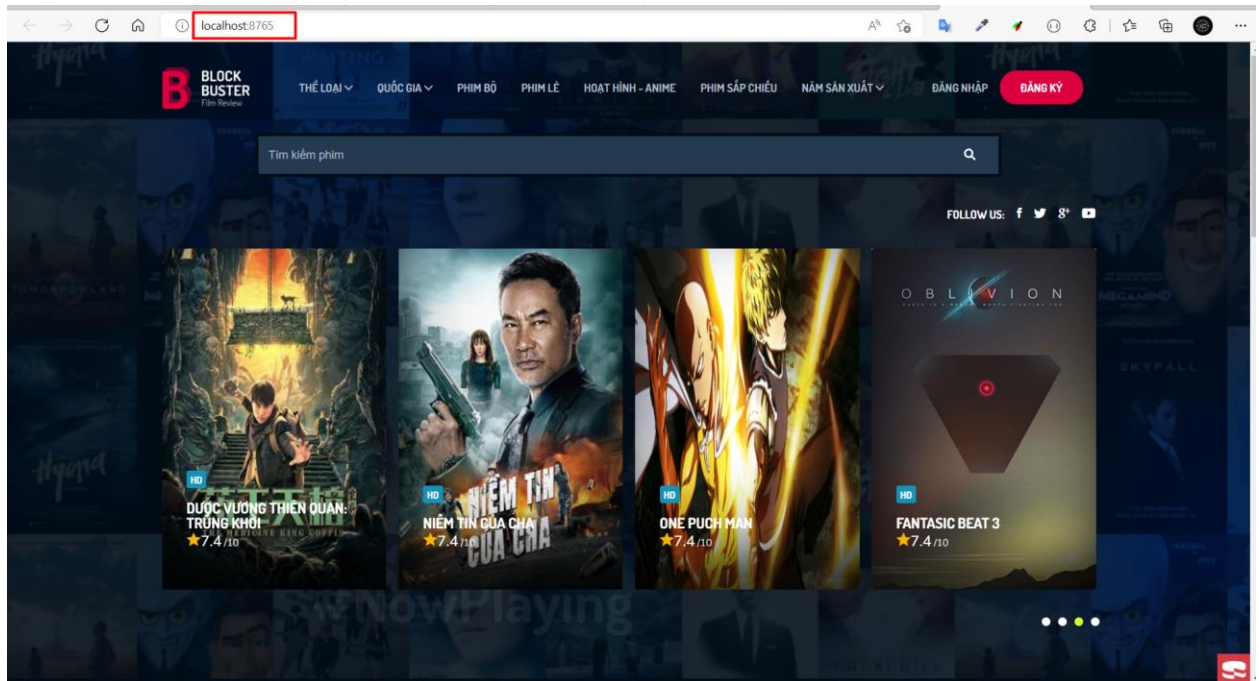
localhost:8765

BLOCK BUSTER Film Review

THỂ LOẠI QUỐC GIA PHIM BỘ PHIM LẺ HOẠT HÌNH - ANIME PHIM SẮP CHIẾU NĂM SẢN XUẤT ĐĂNG NHẬP ĐĂNG KÝ

Tìm kiếm phim

FOLLOW US:

HD
DƯỢC VƯƠNG THIÊN QUAN: TRÙNG KHỞI
7.4 /10

HD
NIỀM TIN CỦA CHA
7.4 /10

HD
ONE PUCH MAN
7.4 /10

OBLIVION

HD
FANTASIC BEAT 3
7.4 /10